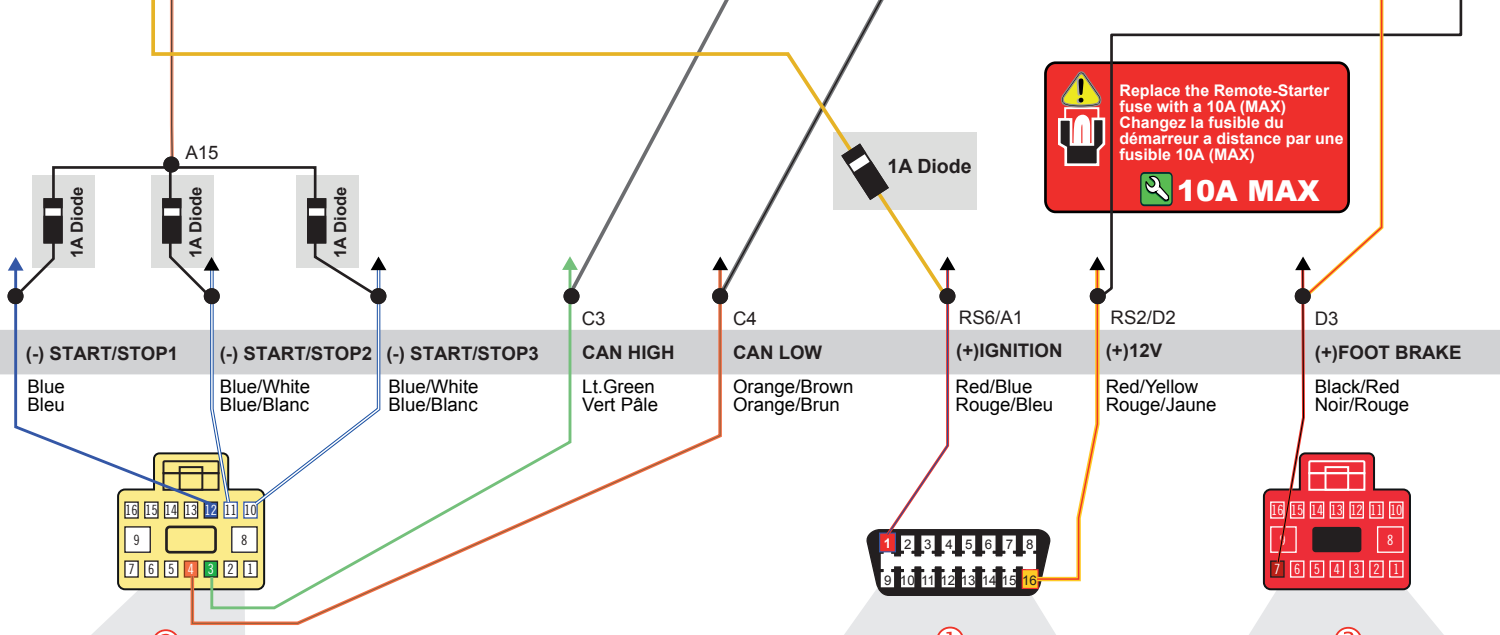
A15

1A Diode

1A Diode

1A Diode

1A Diode

Replace the Remote-Starter fuse with a 10A (MAX)
Changez la fusible du démarreur a distance par une fusible 10A (MAX)

10A MAX

C3

C4

RS6/A1

RS2/D2

D3

(-) START/STOP1

(-) START/STOP2

(-) START/STOP3

CAN HIGH

CAN LOW

(+)IGNITION

(+)12V

(+)FOOT BRAKE

Blue
Bleu

Blue/White
Blue/Blanc

Blue/White
Blue/Blanc

Lt.Green
Vert Pâle

Orange/Brown
Orange/Brun

Red/Blue
Rouge/Bleu

Red/Yellow
Rouge/Jaune

Black/Red
Noir/Rouge

16 15 14 13 12 11 10
9 8
7 6 5 4 3 2 1

1 2 3 4 5 6 7 8
9 10 11 12 13 14 15 16

16 15 14 13 12 11 10
9 8
7 6 5 4 3 2 1